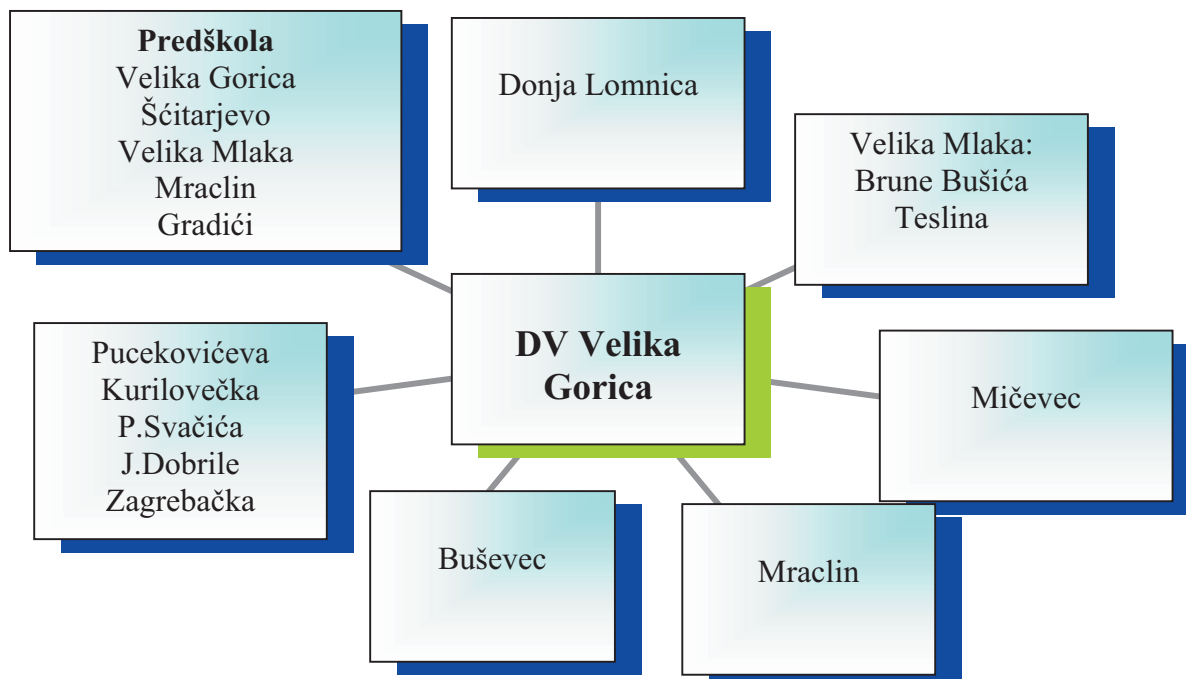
Predškola
Velika Gorica
Šćitarjevo
Velika Mlaka
Mraclin
Gradići

Donja Lomnica

Velika Mlaka:
Brune Bušića
Teslina

DV Velika Gorica

Pucekovićeva
Kurilovečka
P.Svačića
J.Dobrile
Zagrebačka

Mičevec

Buševec

Mraclin